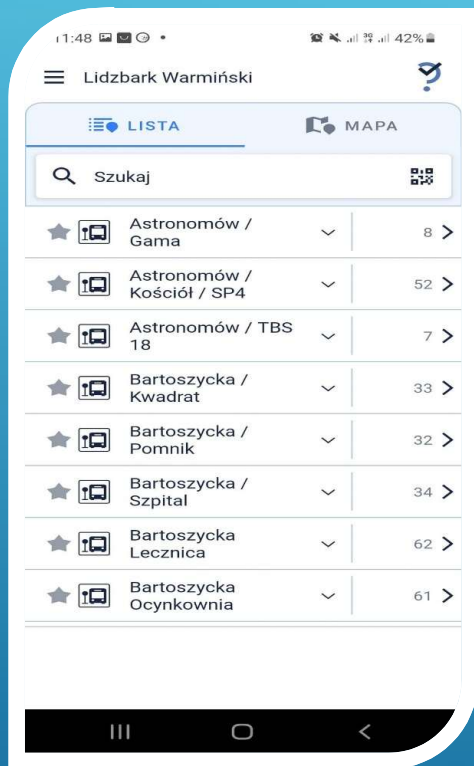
11:48 •
42%

Lidzbark Warmiński

LISTA
MAPA

Szukaj

Astronomów / Gama 8
Astronomów / Kościół / SP4 52
Astronomów / TBS 18 7
Bartoszycka / Kwadrat 33
Bartoszycka / Pomnik 32
Bartoszycka / Szpital 34
Bartoszycka Lecznica 62
Bartoszycka Ocynkownia 61